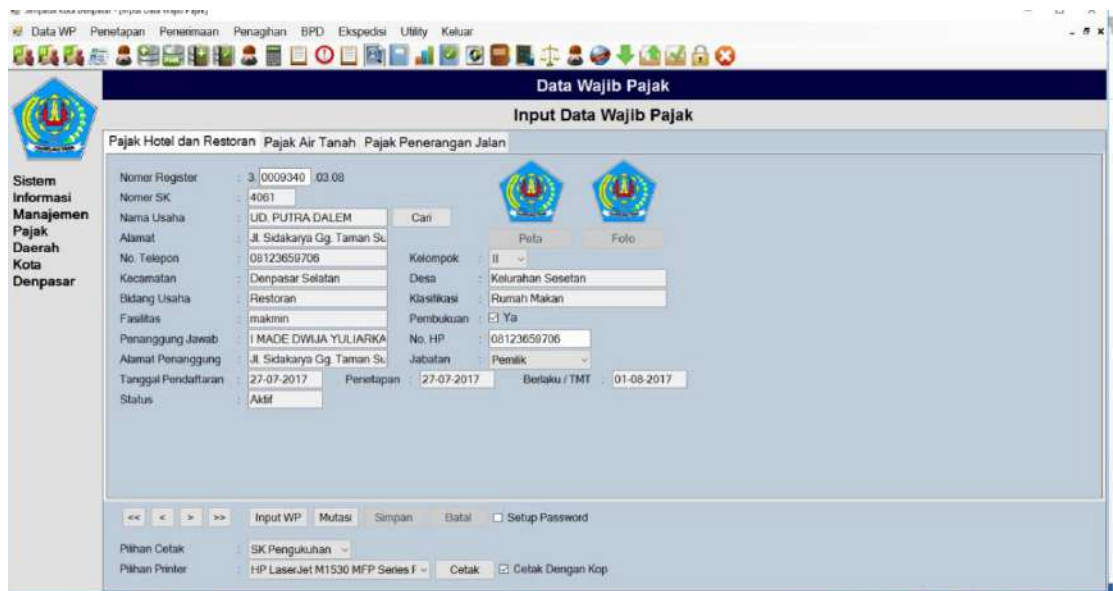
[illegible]

Data WP Penetapan Penerimaan Penagihan BPD Ekspedisi Utility Keluar

Data Wajib Pajak

Input Data Wajib Pajak

Sistem Informasi Manajemen Pajak Daerah Kota Denpasar

Pajak Hotel dan Restoran Pajak Air Tanah Pajak Penerangan Jalan

| | | | | | |
|---|---|---|---|---|---|
| Nomor Register | : 3 0009340 03.08 | | | | |
| Nomor SK | : 4061 | | | | |
| Nama Usaha | : UD. PUTRA DALEM | Cari | | | |
| Alamat | : Jl. Sidakarya Gg. Taman Su | | Peta | Foto | |
| No. Telepon | : 08123659706 | Kelompok | : II | | |
| Kecamatan | : Denpasar Selatan | Desa | : Kelurahan Sesetan | | |
| Bidang Usaha | : Restoran | Klasifikasi | : Rumah Makan | | |
| Fasilitas | : makmin | Pembukuan | : ☑ Ya | | |
| Penanggung Jawab | : I MADE DWIJA YULIARKA | No. HP | : 08123659706 | | |
| Alamat Penanggung | : Jl. Sidakarya Gg. Taman Su | Jabatan | : Pemilik | | |
| Tanggal Pendaftaran | : 27-07-2017 | Penetapan | : 27-07-2017 | Berlaku / TMT | : 01-08-2017 |
| Status | : Aktif | | | | |

<< < > >> Input WP Mutasi Simpan Batal ☐ Setup Password

Pilihan Cetak : SK Pengukuhan

Pilihan Printer : HP LaserJet M1530 MFP Series F Cetak ☑ Cetak Dengan Kop